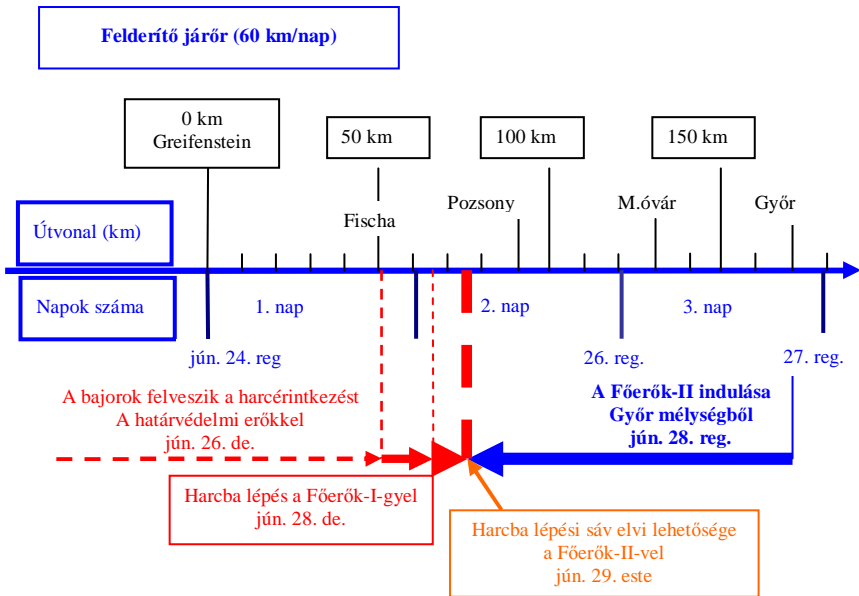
Felderítő járőr (60 km/nap)

0 km
Greifenstein

50 km

100 km

150 km

Útvonal (km)

Fischa

Pozsony

M.óvár

Győr

Napok száma

1. nap

2. nap

3. nap

jún. 24. reg

26. reg.

27. reg.

A bajorok felveszik a harcérintkezést
A határvédelmi erőkkel
jún. 26. de.

A Főerők-II indulása
Győr mélységből
jún. 28. reg.

Harcba lépés a Főerők-I-gyel
jún. 28. de.

Harcba lépési sáv elvi lehetősége
a Főerők-II-vel
jún. 29. este